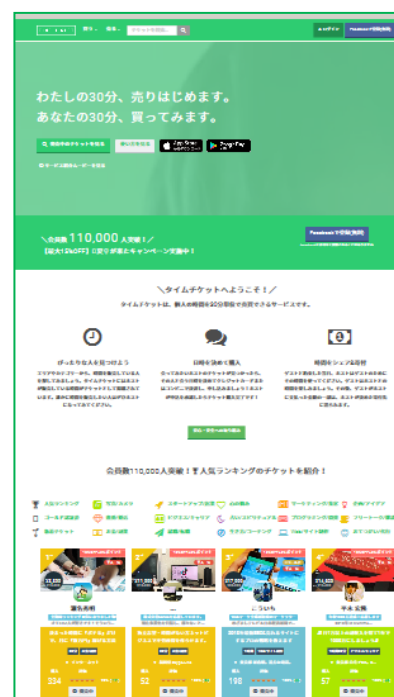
わたしの30分、売りはじめます。
あなたの30分、買ってみます。

＼会員数 110,000 人突破！／
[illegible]

＼タイムチケットへようこそ！／
タイムチケットは、個人の時間を30分単位で売買できるサービスです。

会員数110,000人突破！人気ランキングのチケットを紹介！

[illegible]